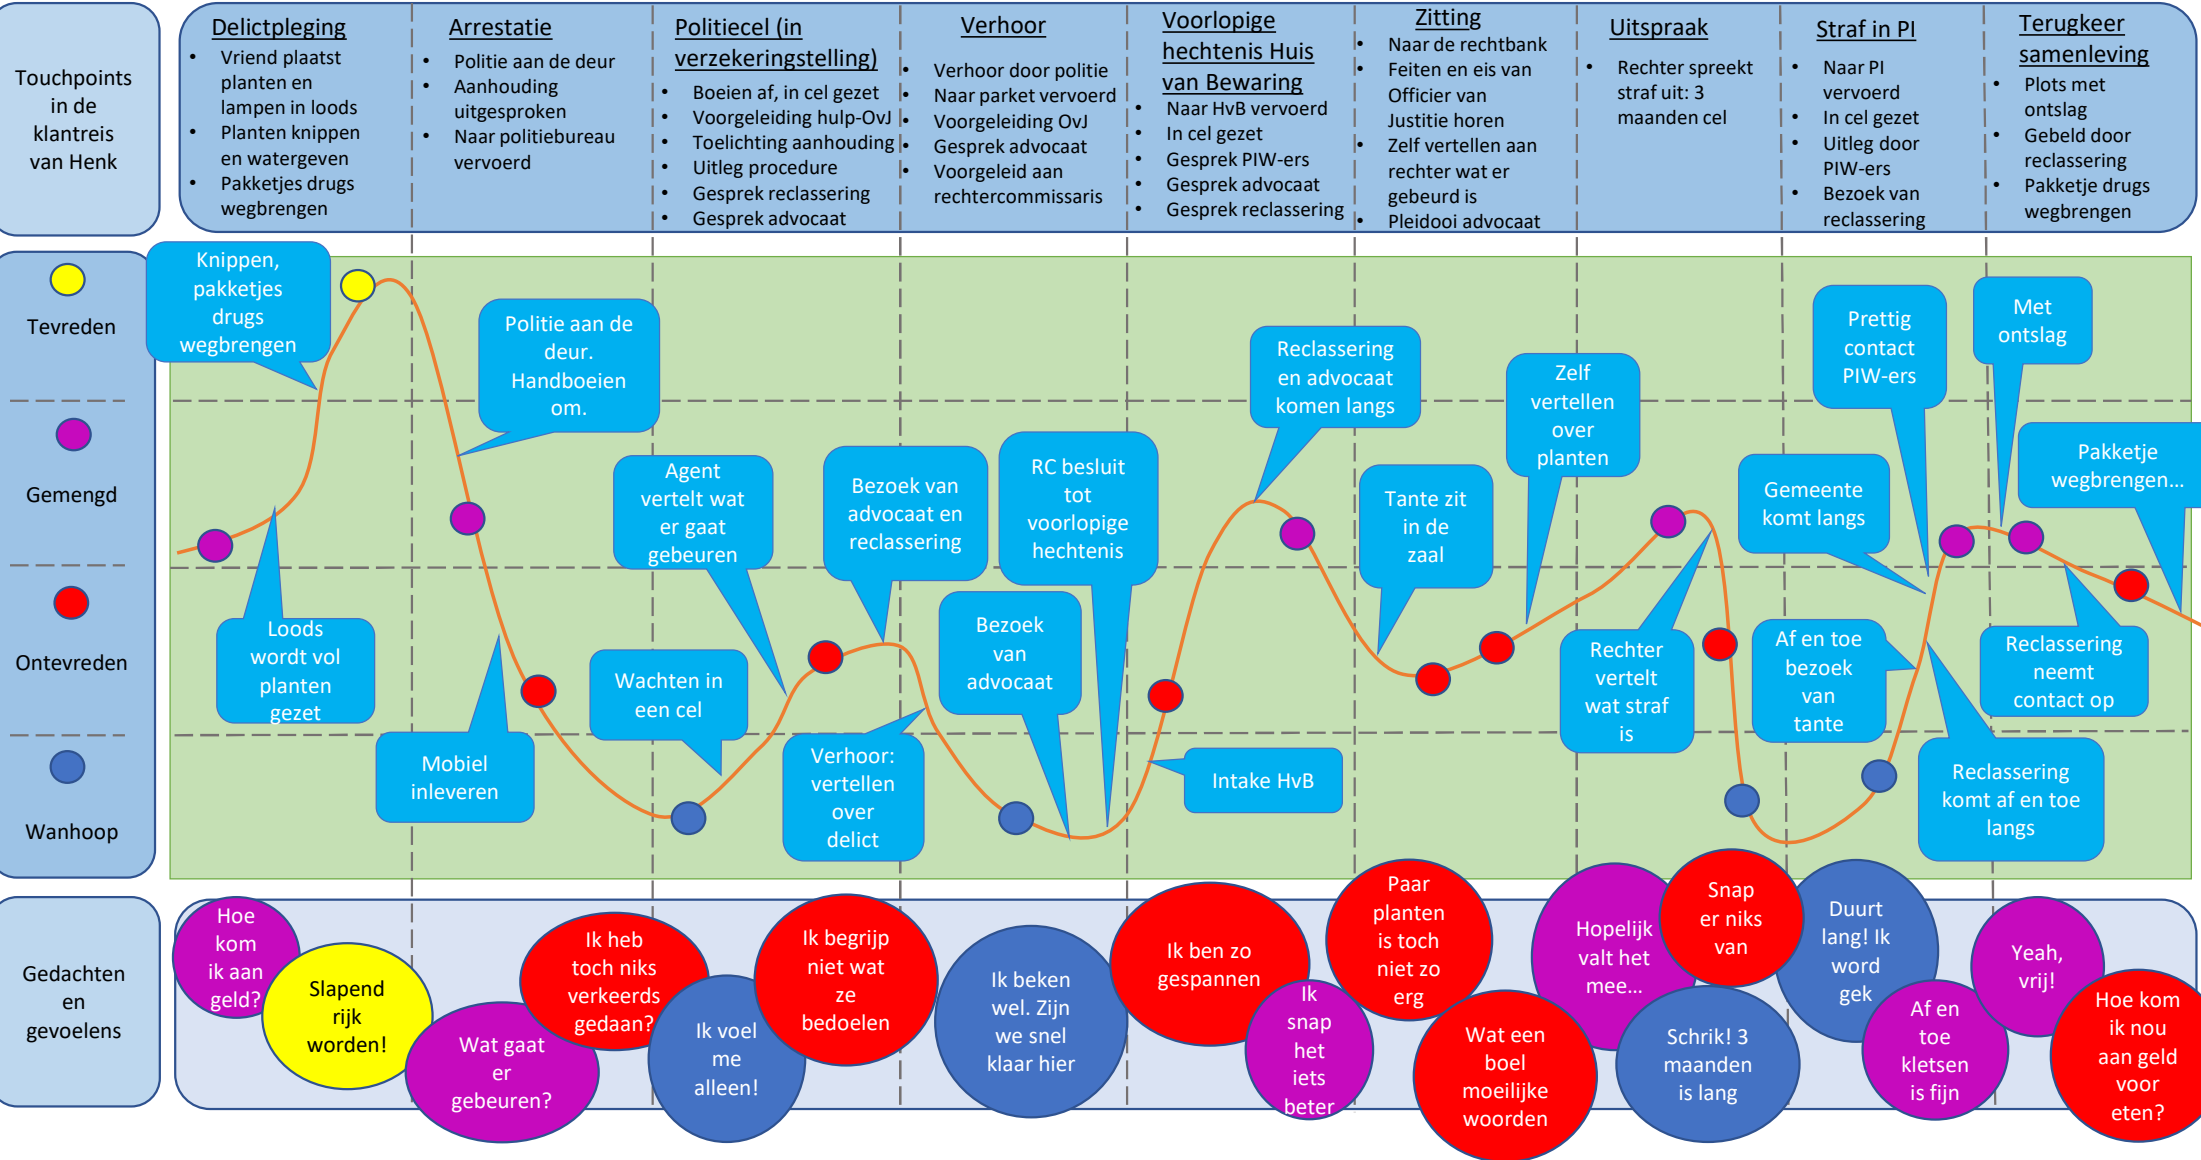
Touchpoints in de klantreis van Henk

Delictpleging
- Vriend plaatst planten en lampen in loods
- Planten knippen en watergeven
- Pakketjes drugs wegbrengen

Arrestatie
- Politie aan de deur
- Aanhouding uitgesproken
- Naar politiebureau vervoerd

Politiecel (in verzekeringstelling)
- Boeien af, in cel gezet
- Voorgeleiding hulp-OvJ
- Toelichting aanhouding
- Uitleg procedure
- Gesprek reclassering
- Gesprek advocaat

Verhoor
- Verhoor door politie
- Naar parket vervoerd
- Voorgeleiding OvJ
- Gesprek advocaat
- Voorgeleid aan rechtercommissaris

Voorlopige hechtenis Huis van Bewaring
- Naar HvB vervoerd
- In cel gezet
- Gesprek PIW-ers
- Gesprek advocaat
- Gesprek reclassering

Zitting
- Naar de rechtbank
- Feiten en eis van Officier van Justitie horen
- Zelf vertellen aan rechter wat er gebeurd is
- Pleidooi advocaat

Uitspraak
- Rechter spreekt straf uit: 3 maanden cel

Straf in PI
- Naar PI vervoerd
- In cel gezet
- Uitleg door PIW-ers
- Bezoek van reclassering

Terugkeer samenleving
- Plots met ontslag
- Gebeld door reclassering
- Pakketje drugs wegbrengen

Tevreden

Gemengd

Ontevreden

Wanhoop

Knippen, pakketjes drugs wegbrengen

Politie aan de deur. Handboeien om.

Agent vertelt wat er gaat gebeuren

Bezoek van advocaat en reclassering

RC besluit tot voorlopige hechtenis

Reclassering en advocaat komen langs

Zelf vertellen over planten

Prettig contact PIW-ers

Met ontslag

Pakketje wegbrengen...

Tante zit in de zaal

Gemeente komt langs

Loods wordt vol planten gezet

Mobiel inleveren

Wachten in een cel

Verhoor: vertellen over delict

Bezoek van advocaat

Intake HvB

Rechter vertelt wat straf is

Af en toe bezoek van tante

Reclassering neemt contact op

Reclassering komt af en toe langs

Gedachten en gevoelens

Hoe kom ik aan geld?

Slapend rijk worden!

Ik heb toch niks verkeerds gedaan?

Wat gaat er gebeuren?

Ik voel me alleen!

Ik begrijp niet wat ze bedoelen

Ik beken wel. Zijn we snel klaar hier

Ik ben zo gespannen

Ik snap het iets beter

Paar planten is toch niet zo erg

Wat een boel moeilijke woorden

Hopelijk valt het mee...

Snap er niks van

Schrik! 3 maanden is lang

Duurt lang! Ik word gek

Af en toe kletsen is fijn

Yeah, vrij!

Hoe kom ik nou aan geld voor eten?